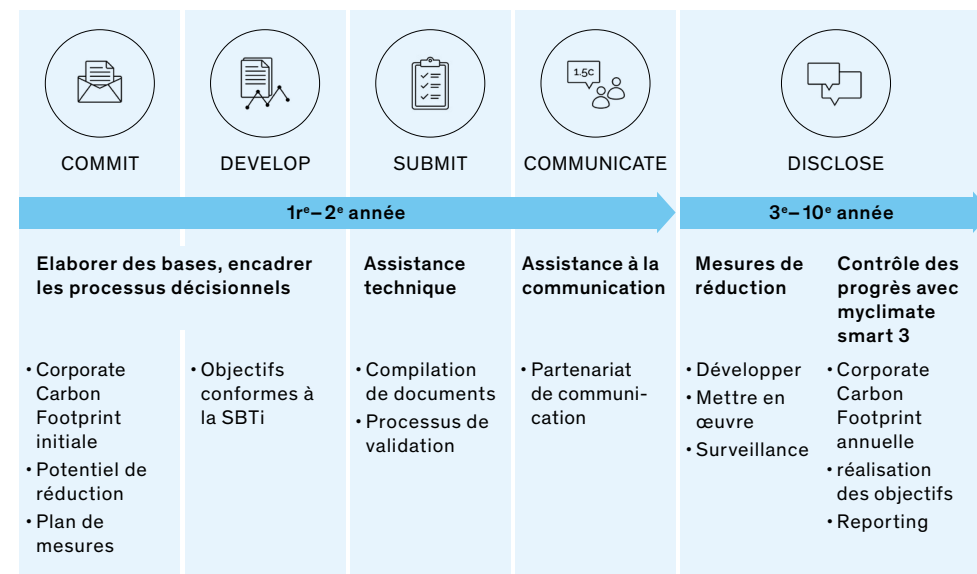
COMMIT

DEVELOP

SUBMIT

1.5C

COMMUNICATE

DISCLOSE

1re – 2e année

3e – 10e année

Elaborer des bases, encadrer les processus décisionnels

Assistance technique

Assistance à la communication

Mesures de réduction

Contrôle des progrès avec myclimate smart 3

• Corporate Carbon Footprint initiale
• Potentiel de réduction
• Plan de mesures

• Objectifs conformes à la SBTi

• Compilation de documents
• Processus de validation

• Partenariat de communication

• Développer
• Mettre en œuvre
• Surveillance

• Corporate Carbon Footprint annuelle
• réalisation des objectifs
• Reporting